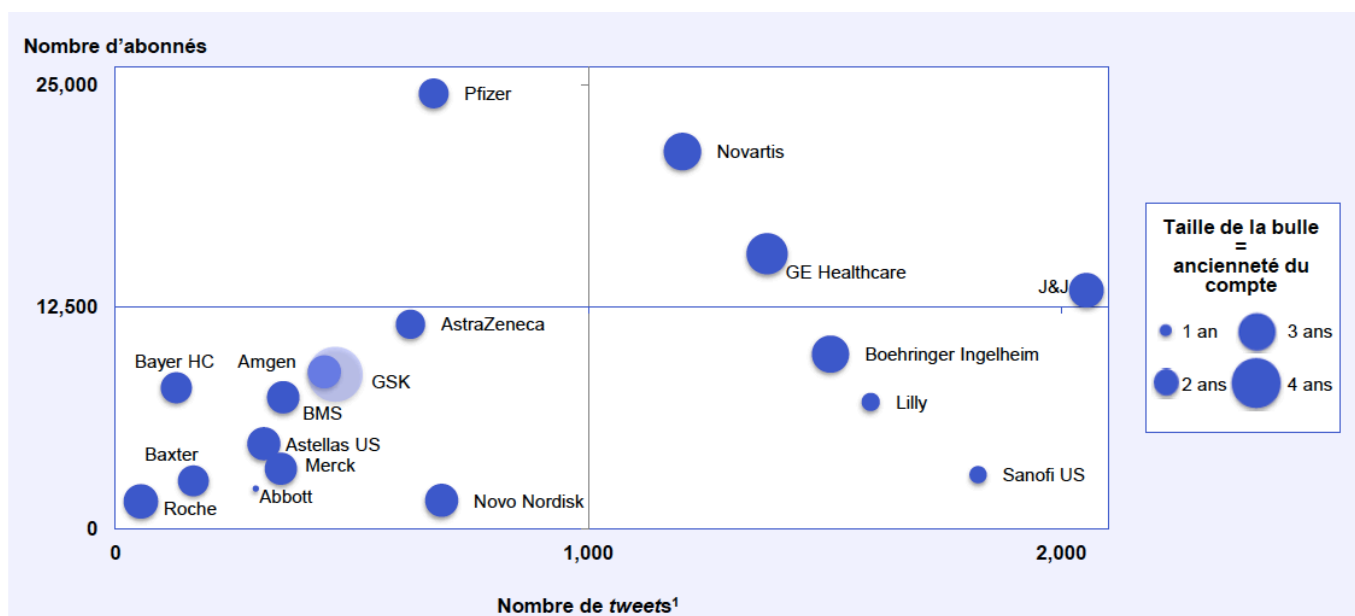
Nombre d'abonnés

25,000

12,500

0

Pfizer

Novartis

GE Healthcare

J&J

AstraZeneca

Bayer HC

Amgen

GSK

BMS

Boehringer Ingelheim

Lilly

Baxter

Astellas US

Merck

Abbott

Roche

Novo Nordisk

Sanofi US

0

1,000

2,000

Nombre de *tweets*$^1$

Taille de la bulle
=
ancienneté du compte

1 an

3 ans

2 ans

4 ans